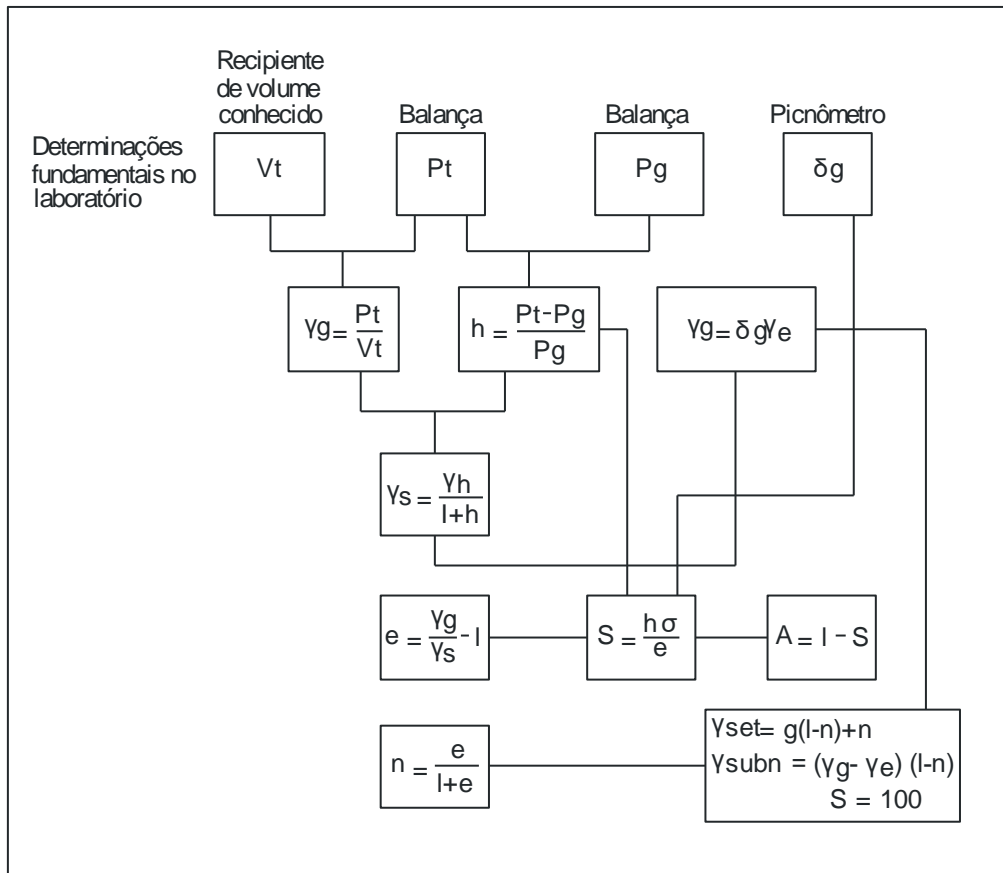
Recipiente de volume conhecido

Balança

Balança

Picnômetro

Determinações fundamentais no laboratório

Vt

Pt

Pg

δg

$\gamma g = \frac{Pt}{Vt}$

$h = \frac{Pt-Pg}{Pg}$

$\gamma g = \delta g \gamma e$

$\gamma s = \frac{\gamma h}{l+h}$

$e = \frac{\gamma g}{\gamma s} - l$

$S = \frac{h\sigma}{e}$

$A = l - S$

$n = \frac{e}{l+e}$

$\gamma set = g(l-n)+n$
$\gamma subn = (\gamma g - \gamma e)(l-n)$
$S = 100$